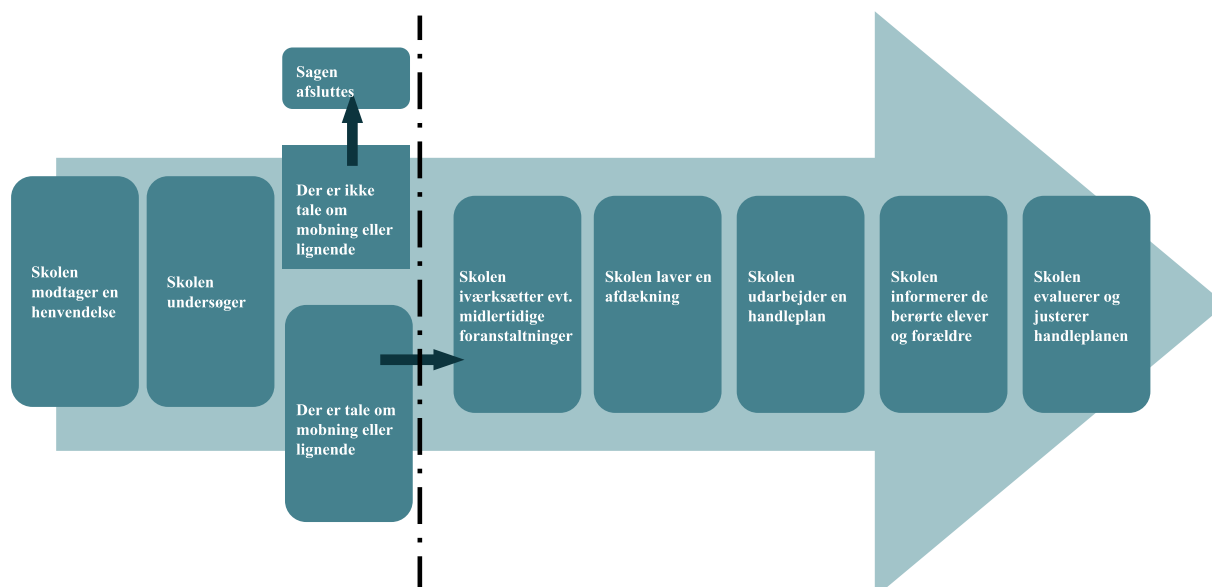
Skolen modtager en henvendelse

Skolen undersøger

Sagen afsluttes

Der er ikke tale om mobning eller lignende

Der er tale om mobning eller lignende

Skolen iværksætter evt. midlertidige foranstaltninger

Skolen laver en afdækning

Skolen udarbejder en handleplan

Skolen informerer de berørte elever og forældre

Skolen evaluerer og justerer handleplanen